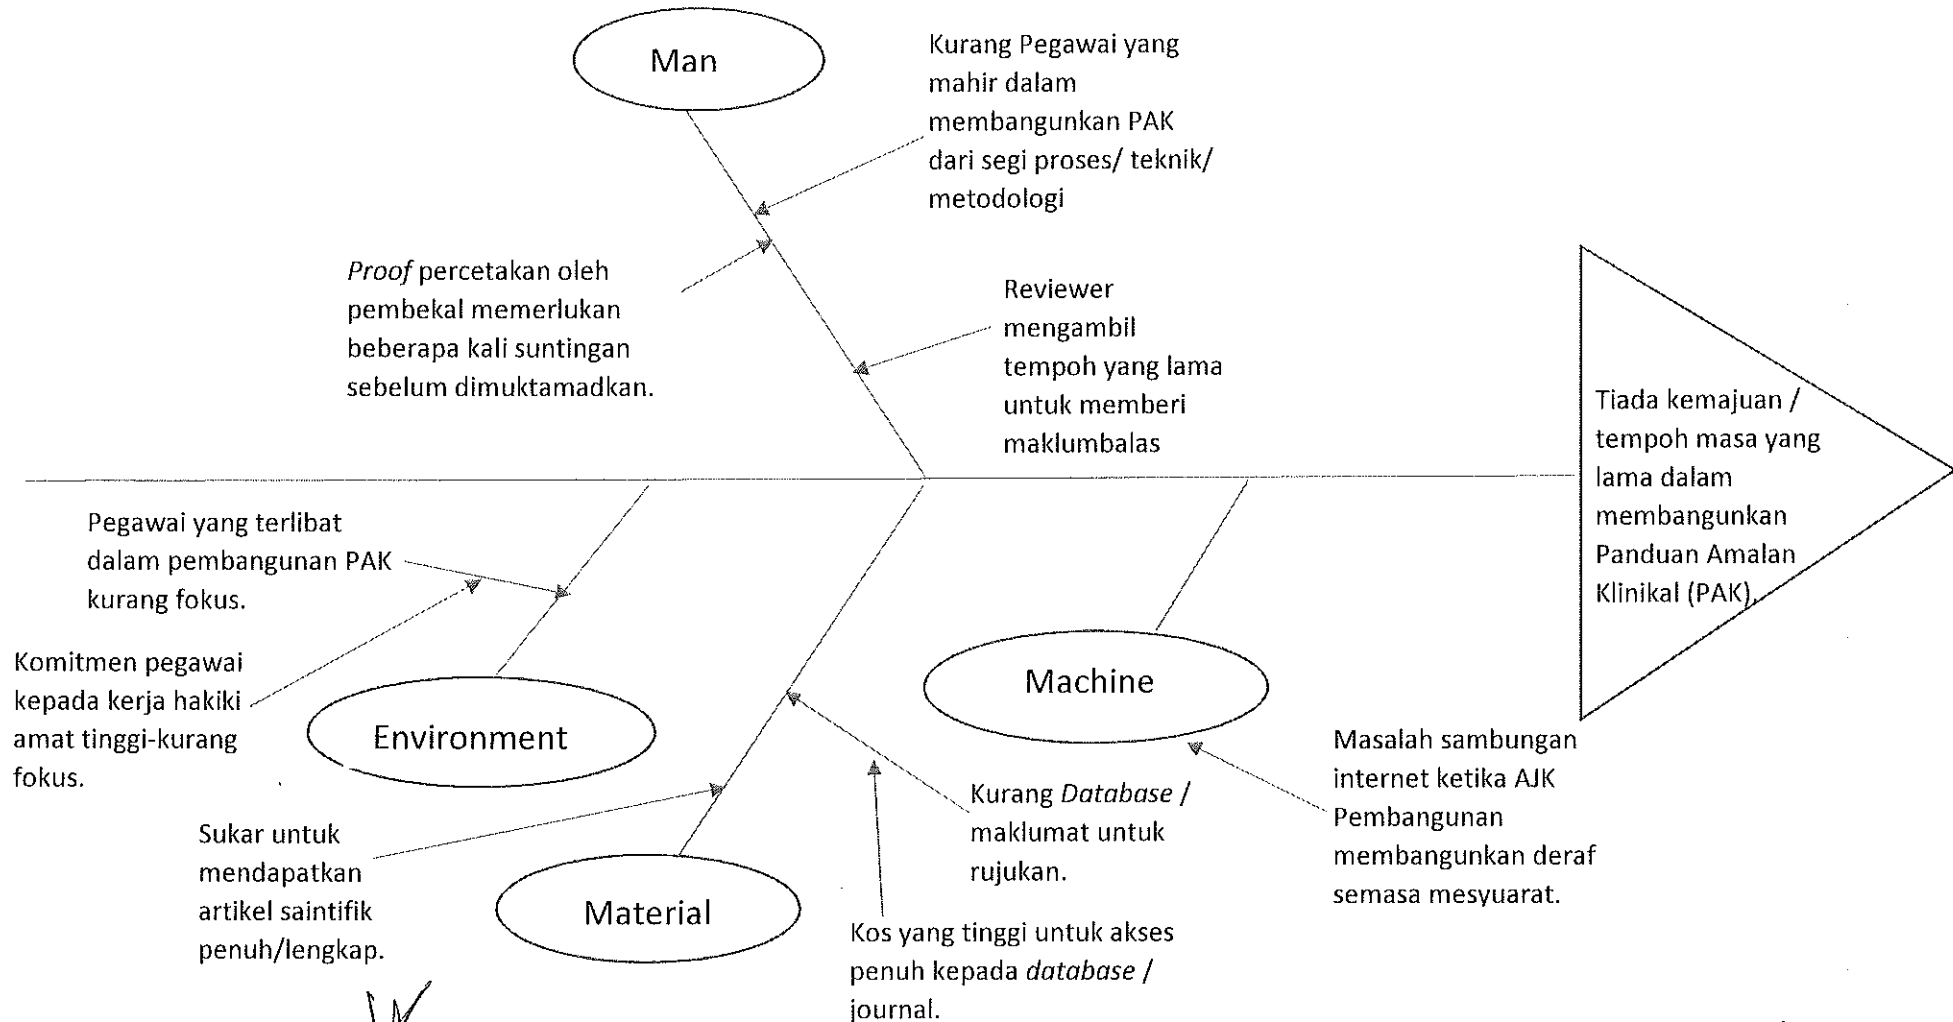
Man

Kurang Pegawai yang mahir dalam membangunkan PAK dari segi proses/ teknik/ metodologi

Proof percetakan oleh pembekal memerlukan beberapa kali suntingan sebelum dimuktamadkan.

Reviewer mengambil tempoh yang lama untuk memberi maklumbalas

Tiada kemajuan / tempoh masa yang lama dalam membangunkan Panduan Amalan Klinikal (PAK).

Pegawai yang terlibat dalam pembangunan PAK kurang fokus.

Komitmen pegawai kepada kerja hakiki amat tinggi-kurang fokus.

Environment

Machine

Masalah sambungan internet ketika AJK Pembangunan membangunkan deraf semasa mesyuarat.

Kurang Database / maklumat untuk rujukan.

Sukar untuk mendapatkan artikel saintifik penuh/lengkap.

Material

Kos yang tinggi untuk akses penuh kepada database / journal.